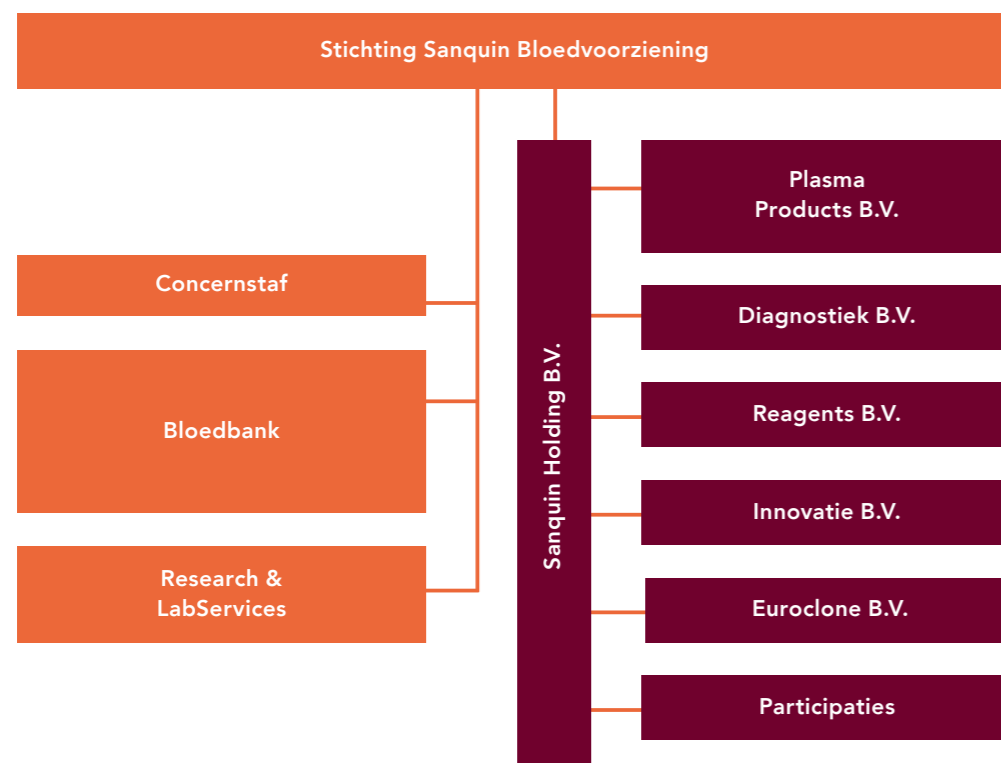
Stichting Sanquin Bloedvoorziening

Concernstaf

Bloedbank

Research & LabServices

Sanquin Holding B.V.

Plasma Products B.V.

Diagnostiek B.V.

Reagents B.V.

Innovatie B.V.

Euroclone B.V.

Participaties